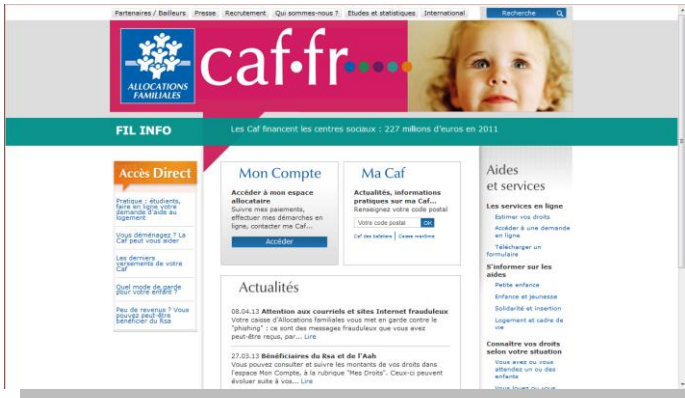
Partenaires / Bailleurs | Presse | Recrutement | Qui sommes-nous ? | Etudes et statistiques | International

Recherche

ALLOCATIONS FAMILIALES

caf•fr

FIL INFO

Les Caf financent les centres sociaux : 227 millions d'euros en 2011

Accès Direct

Pratique : étudiants, faire en ligne votre demande d'aide au logement

Vous déménagez ? La Caf peut vous aider

Les derniers versements de votre Caf

Quel mode de garde pour votre enfant ?

Peu de revenus ? Vous pouvez peut-être bénéficier du Rsa

Mon Compte

Accéder à mon espace allocataire

Suivre mes paiements, effectuer mes démarches en ligne, contacter ma Caf...

Accéder

Ma Caf

Actualités, informations pratiques sur ma Caf...

Renseignez votre code postal

Votre code postal

OK

Caf des Ardennes | Caisse maritime

Actualités

08.04.13 Attention aux courriels et sites Internet frauduleux

Votre caisse d'Allocations familiales vous met en garde contre le "phishing" : ce sont des messages frauduleux que vous avez peut-être reçus, par... Lire

27.03.13 Bénéficiaires du Rsa et de l'Aah

Vous pouvez consulter et suivre les montants de vos droits dans l'espace Mon Compte, à la rubrique "Mes Droits". Ceux-ci peuvent évoluer suite à vos... Lire

Aides et services

Les services en ligne

Estimer vos droits

Accéder à une demande en ligne

Télécharger un formulaire

S'informer sur les aides

Petite enfance

Enfance et jeunesse

Solidarité et insertion

Logement et cadre de vie

Connaître vos droits selon votre situation

Vous avez ou vous attendez un ou des enfants

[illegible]